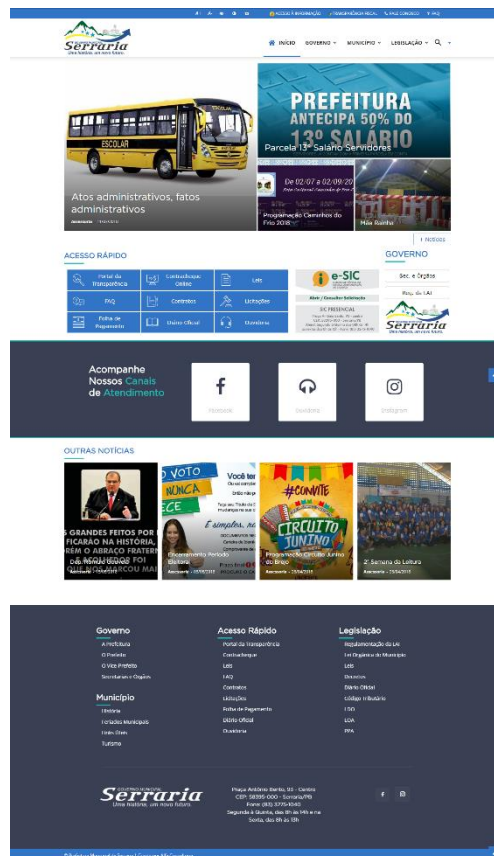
ACESSO À INFORMAÇÃO TRANSPARÊNCIA FISCAL FALE CONOSCO FAQ

Serraria
Uma história, um novo futuro.

INÍCIO GOVERNO MUNICÍPIO LEGISLAÇÃO

ESCOLAR

Atos administrativos, fatos administrativos

PREFEITURA ANTECIPA 50% DO 13º SALÁRIO

Parcela 13º Salário Servidores

De 02/07 a 02/09

Programação Caminhos do Frio 2018

Mãe Rainha

+ Notícias

ACESSO RÁPIDO

Portal da Transparência
Contracheque Online
Leis
FAQ
Contratos
Licitações
Folha de Pagamento
Diário Oficial
Ouvidoria

e-SIC

GOVERNO

Sec. e Órgãos

Serraria

Acompanhe Nossos Canais de Atendimento

Facebook
Ouvidoria
Instagram

OUTRAS NOTÍCIAS

GRANDES FEITOS POR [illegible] O ABRAÇO FRATERN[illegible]

VOTO NUNCA

Você tem

É simples, né

Encerramento Período Eleitoral

#CONVITE
CIRCUITO JUNINO

Programação Circuito Junino do Brejo

2ª Semana de Leitura

Governo
A Prefeitura
O Prefeito
O Vice-Prefeito
Secretarias e Órgãos

Município
História
Feriados Municipais
Hino e Brasão
Turismo

Acesso Rápido
Portal da Transparência
Contracheque
Leis
FAQ
Contratos
Licitações
Folha de Pagamento
Diário Oficial
Ouvidoria

Legislação
Regulamentação da LAI
Lei Orgânica do Município
Leis
Decretos
Diário Oficial
Código Tributário
LDO
LOA
PPA

Serraria
Uma história, um novo futuro.

Praça Antônio Barão, 93 - Centro
CEP: 58395-000 - Serraria/PB
Fone: (83) 3775-1040
Segunda à Quinta, das 8h às 14h e na Sexta, das 8h às 13h